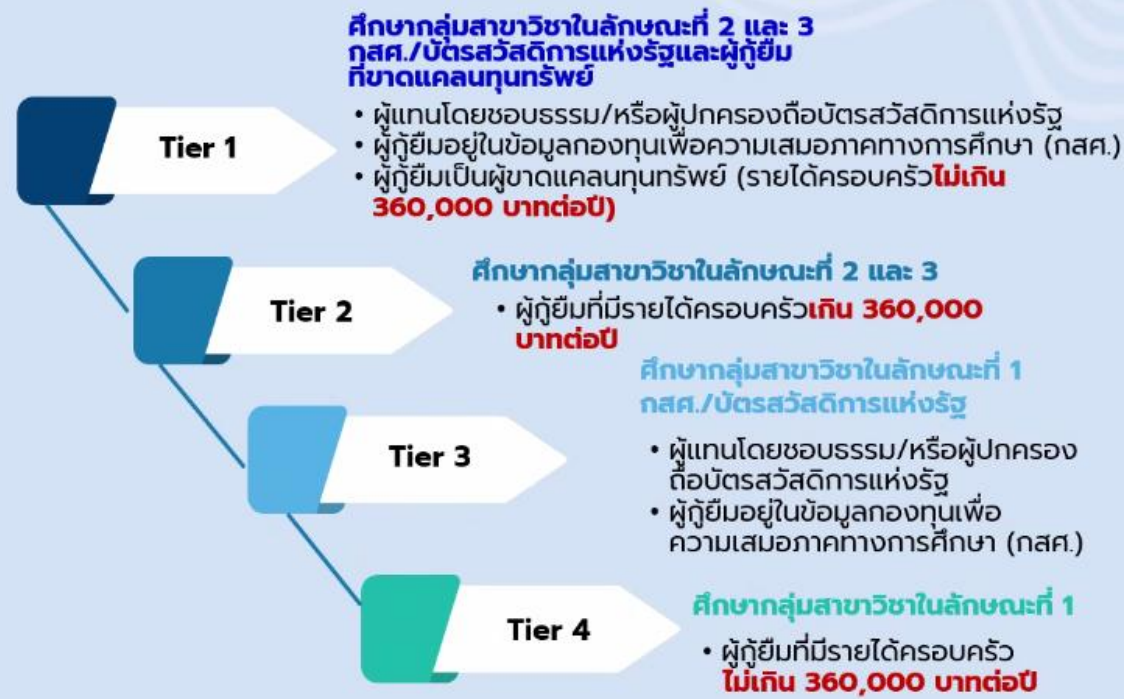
Tier 1

ศึกษากลุ่มสาขาวิชาในลักษณะที่ 2 และ 3 กสศ./บัตรสวัสดิการแห่งรัฐและผู้กู้ยืมที่ขาดแคลนทุนทรัพย์

• ผู้แทนโดยชอบธรรม/หรือผู้ปกครองถือบัตรสวัสดิการแห่งรัฐ
• ผู้กู้ยืมอยู่ในข้อมูลกองทุนเพื่อความเสมอภาคทางการศึกษา (กสศ.)
• ผู้กู้ยืมเป็นผู้ขาดแคลนทุนทรัพย์ (รายได้ครอบครัวไม่เกิน 360,000 บาทต่อปี)

Tier 2

ศึกษากลุ่มสาขาวิชาในลักษณะที่ 2 และ 3

• ผู้กู้ยืมที่มีรายได้ครอบครัวเกิน 360,000 บาทต่อปี

Tier 3

ศึกษากลุ่มสาขาวิชาในลักษณะที่ 1 กสศ./บัตรสวัสดิการแห่งรัฐ

• ผู้แทนโดยชอบธรรม/หรือผู้ปกครองถือบัตรสวัสดิการแห่งรัฐ
• ผู้กู้ยืมอยู่ในข้อมูลกองทุนเพื่อความเสมอภาคทางการศึกษา (กสศ.)

Tier 4

ศึกษากลุ่มสาขาวิชาในลักษณะที่ 1

• ผู้กู้ยืมที่มีรายได้ครอบครัวไม่เกิน 360,000 บาทต่อปี